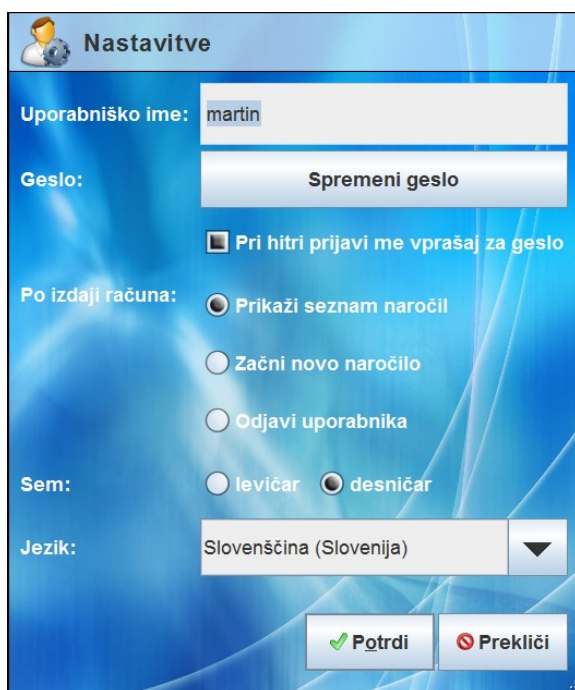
Nastavitve

Uporabniško ime: martin

Geslo: Spremeni geslo

Pri hitri prijavi me vprašaj za geslo

Po izdaji računa: Prikaži seznam naročil

Začni novo naročilo

Odjavi uporabnika

Sem: levičar desničar

Jezik: Slovenščina (Slovenija)

Potrdi Prekliči